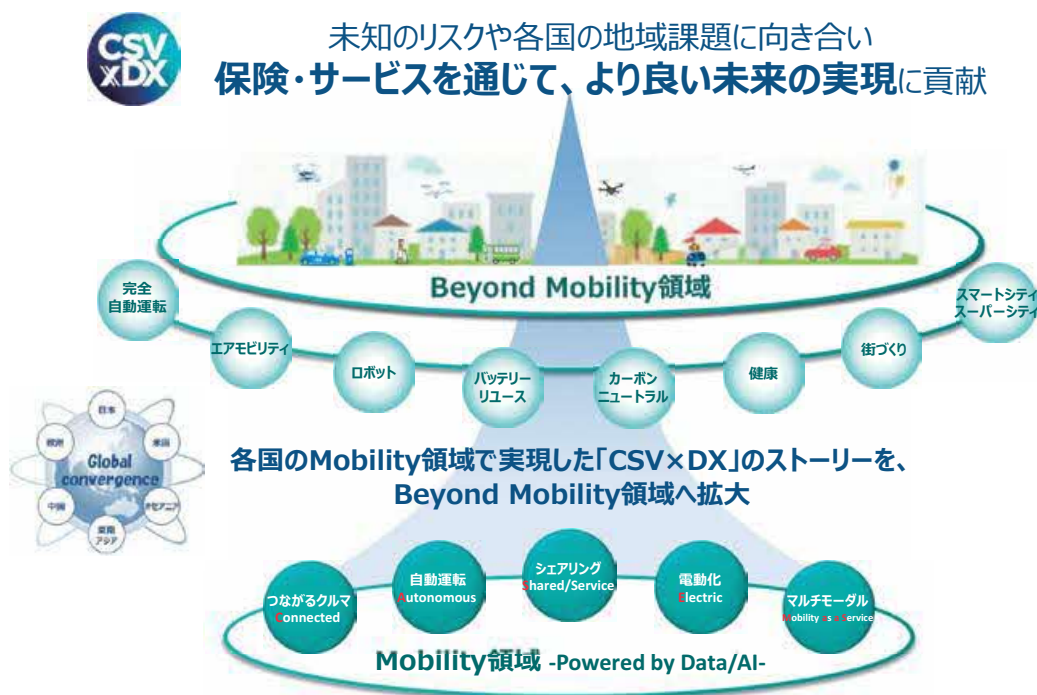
CSV ×DX

未知のリスクや各国の地域課題に向き合い
保険・サービスを通じて、より良い未来の実現に貢献

Beyond Mobility領域

完全自動運転

エアモビリティ

ロボット

バッテリーリユース

カーボンニュートラル

健康

街づくり

スマートシティスーパーシティ

日本

米国

欧州

Global convergence

中国

オセアニア

東南アジア

各国のMobility領域で実現した「CSV×DX」のストーリーを、Beyond Mobility領域へ拡大

つながるクルマ Connected

自動運転 Autonomous

シェアリング Shared/Service

電動化 Electric

マルチモーダル Mobility as a Service

Mobility領域 -Powered by Data/AI-